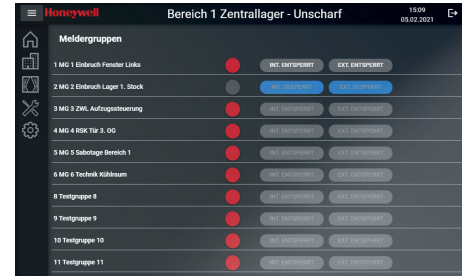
Honeywell Bereich 1 Zentrallager - Unscharf 15:09 05.02.2021

Meldergruppen

1 MG 1 Einbruch Fenster Links INT. ENTSPERRT EXT. ENTSPERRT
2 MG 2 Einbruch Lager 1. Stock INT. GESPERRT EXT. GESPERRT
3 MG 3 ZWL Aufzugssteuerung INT. ENTSPERRT EXT. ENTSPERRT
4 MG 4 RSK Tür 3. OG INT. ENTSPERRT EXT. ENTSPERRT
5 MG 5 Sabotage Bereich 1 INT. ENTSPERRT EXT. ENTSPERRT
6 MG 6 Technik Kühlraum INT. ENTSPERRT EXT. ENTSPERRT
8 Testgruppe 8 INT. ENTSPERRT EXT. ENTSPERRT
9 Testgruppe 9 INT. ENTSPERRT EXT. ENTSPERRT
10 Testgruppe 10 INT. ENTSPERRT EXT. ENTSPERRT
11 Testgruppe 11 INT. ENTSPERRT EXT. ENTSPERRT